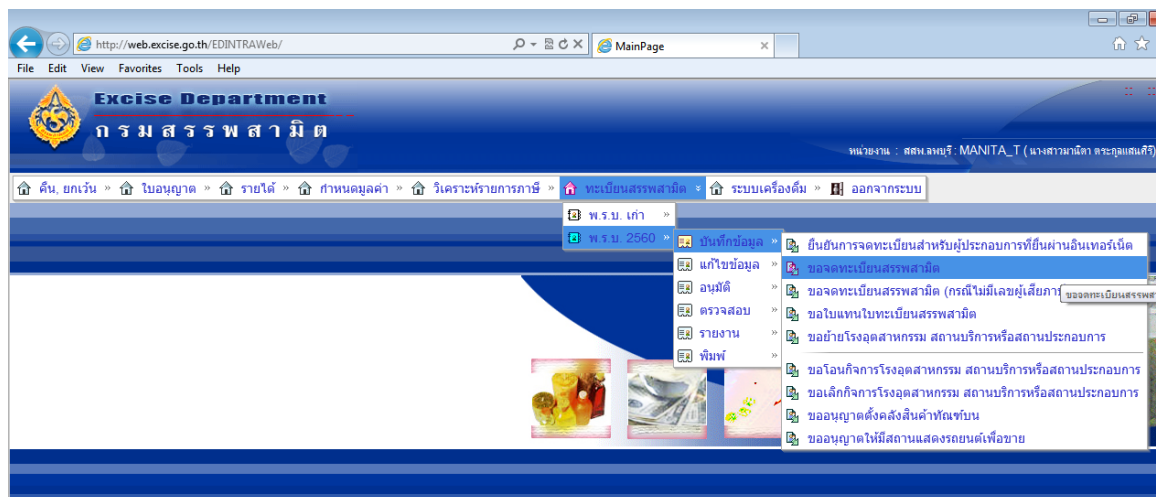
http://web.excise.go.th/EDINTRAWeb/
MainPage
File Edit View Favorites Tools Help

Excise Department
กรมสรรพสามิต

หน่วยงาน : สสพ.ลพบุรี : MANITA_T ( นางสาวมานิตา ตระกูลแสนศิริ)

คืน, ยกเว้น » ใบอนุญาต » รายได้ » กำหนดมูลค่า » วิเคราะห์รายการภาษี » ทะเบียนสรรพสามิต » ระบบเครื่องดื่ม » ออกจากระบบ

พ.ร.บ. เก่า »
พ.ร.บ. 2560 »

บันทึกข้อมูล »
แก้ไขข้อมูล »
อนุมัติ »
ตรวจสอบ »
รายงาน »
พิมพ์ »

ยื่นยันการจดทะเบียนสำหรับผู้ประกอบการที่ยื่นผ่านอินเทอร์เน็ต
ขอจดทะเบียนสรรพสามิต
ขอจดทะเบียนสรรพสามิต (กรณีไม่มีเลขผู้เสียภาษี
ขอจดทะเบียนสรรพสามิต
ขอใบแทนใบทะเบียนสรรพสามิต
ขอย้ายโรงอุตสาหกรรม สถานบริการหรือสถานประกอบการ
ขอโอนกิจการโรงอุตสาหกรรม สถานบริการหรือสถานประกอบการ
ขอเลิกกิจการโรงอุตสาหกรรม สถานบริการหรือสถานประกอบการ
ขออนุญาตตั้งคลังสินค้าทัณฑ์บน
ขออนุญาตให้มีสถานแสดงรถยนต์เพื่อขาย